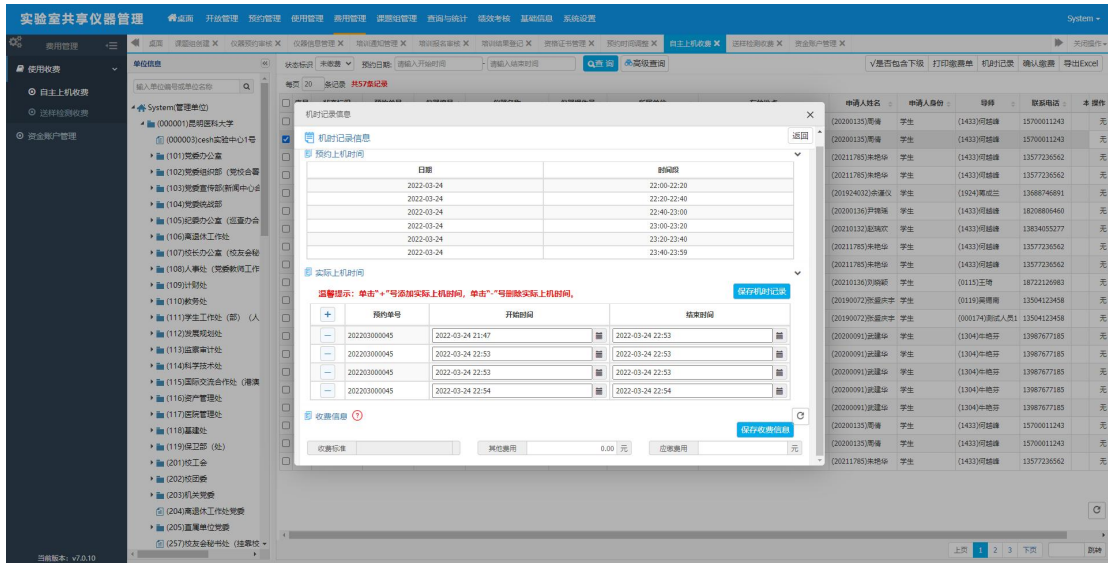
实验室共享仪器管理 桌面 开放管理 预约管理 使用管理 费用管理 课题组管理 查询与统计 绩效考核 基础信息 系统设置 System

费用管理

使用收费

自主上机收费

送样检测收费

资金账户管理

当前版本：v7.0.10

桌面 课题组信息 X 仪器预约审核 X 仪器信息管理 X 培训通知管理 X 培训报名审核 X 培训结果登记 X 资格证书管理 X 预约时间调整 X 自主上机收费 X 送样检测收费 X 资金账户管理 X 关闭操作

单位信息

输入单位编号或单位名称

System(管理单位)
(000001)昆明医科大学
(000003)cesh实验中心1号
(101)党委办公室
(102)党委组织部（党校合署
(103)党委宣传部(新闻中心
(104)党委统战部
(105)纪委办公室（巡查办合
(106)离退休工作处
(107)校长办公室（校友会秘
(108)人事处（党委教师工作
(109)计财处
(110)教务处
(111)学生工作处（部）（人
(112)发展规划处
(113)监察审计处
(114)科学技术处
(115)国际交流合作处（港澳
(116)资产管理处
(117)医院管理处
(118)基建处
(119)保卫部（处）
(201)校工会
(202)校团委
(203)机关党委
(204)离退休工作处党委
(205)直属单位党委
(257)校友会秘书处（挂靠校

状态标识 未收费 预约日期 请输入开始时间 - 请输入结束时间 查询 高级查询

√是否包含下级 打印缴费单 机时记录 确认缴费 导出Excel

每页 20 条记录 共57条记录

申请人姓名 | 申请人身份 | 导师 | 联系电话 | 本操作
(20200135)周倩 学生 (1433)何越峰 15700011243 无
(20200135)周倩 学生 (1433)何越峰 15700011243 无
(20211785)朱艳华 学生 (1433)何越峰 13577236562 无
(20211785)朱艳华 学生 (1433)何越峰 13577236562 无
(201924032)余潇仪 学生 (1924)周成兰 13688746891 无
(20200136)尹博瑞 学生 (1433)何越峰 18208806460 无
(20210132)赵瑞欣 学生 (1433)何越峰 13834055277 无
(20211785)朱艳华 学生 (1433)何越峰 13577236562 无
(20211785)朱艳华 学生 (1433)何越峰 13577236562 无
(20210136)刘丽妍 学生 (0115)王琦 18722126983 无
(20190072)张孟庆宇 学生 (0119)吴倩雨 13504123458 无
(20190072)张孟庆宇 学生 (000174)测试人员1 13504123458 无
(20200091)武建华 学生 (1304)牛艳芬 13987677185 无
(20200091)武建华 学生 (1304)牛艳芬 13987677185 无
(20200091)武建华 学生 (1304)牛艳芬 13987677185 无
(20200091)武建华 学生 (1304)牛艳芬 13987677185 无
(20200091)武建华 学生 (1304)牛艳芬 13987677185 无
(20200135)周倩 学生 (1433)何越峰 15700011243 无
(20200135)周倩 学生 (1433)何越峰 15700011243 无
(20211785)朱艳华 学生 (1433)何越峰 13577236562 无

上页 1 2 3 下页 跳转

机时记录信息

机时记录信息 返回

预约上机时间

| 日期 | 时间段 |
|---|---|
| 2022-03-24 | 22:00-22:20 |
| 2022-03-24 | 22:20-22:40 |
| 2022-03-24 | 22:40-23:00 |
| 2022-03-24 | 23:00-23:20 |
| 2022-03-24 | 23:20-23:40 |
| 2022-03-24 | 23:40-23:59 |

实际上机时间

温馨提示：单击"+"号添加实际上机时间，单击"-"号删除实际上机时间。 保存机时记录

| + | 预约单号 | 开始时间 | 结束时间 |
|---|---|---|---|
| − | 202203000045 | 2022-03-24 21:47 | 2022-03-24 22:53 |
| − | 202203000045 | 2022-03-24 22:53 | 2022-03-24 22:53 |
| − | 202203000045 | 2022-03-24 22:53 | 2022-03-24 22:53 |
| − | 202203000045 | 2022-03-24 22:54 | 2022-03-24 22:54 |

收费信息 ? 保存收费信息

收费标准 其他费用 0.00 元 应缴费用 元